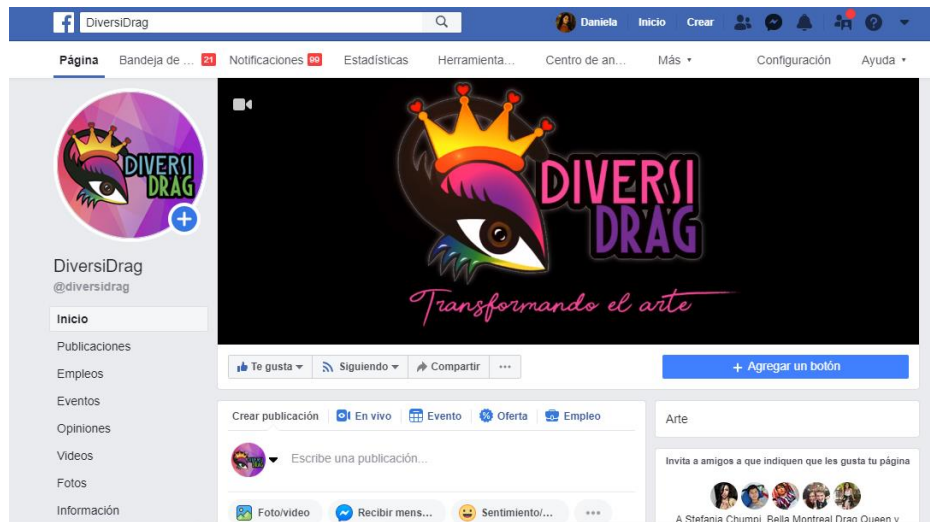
DiversiDrag

Daniela Inicio Crear

Página Bandeja de ... 21 Notificaciones 99 Estadísticas Herramienta... Centro de an... Más Configuración Ayuda

DIVERSI DRAG

DiversiDrag
@diversidrag

Inicio
Publicaciones
Empleos
Eventos
Opiniones
Videos
Fotos
Información

DIVERSI DRAG
Transformando el arte

Te gusta Siguiendo Compartir ...

+ Agregar un botón

Crear publicación En vivo Evento Oferta Empleo

Escribe una publicación...

Foto/video Recibir mens... Sentimiento/... ...

Arte

Invita a amigos a que indiquen que les gusta tu página

A Stefania Chumpi, Bella Montreal Drag Queen y